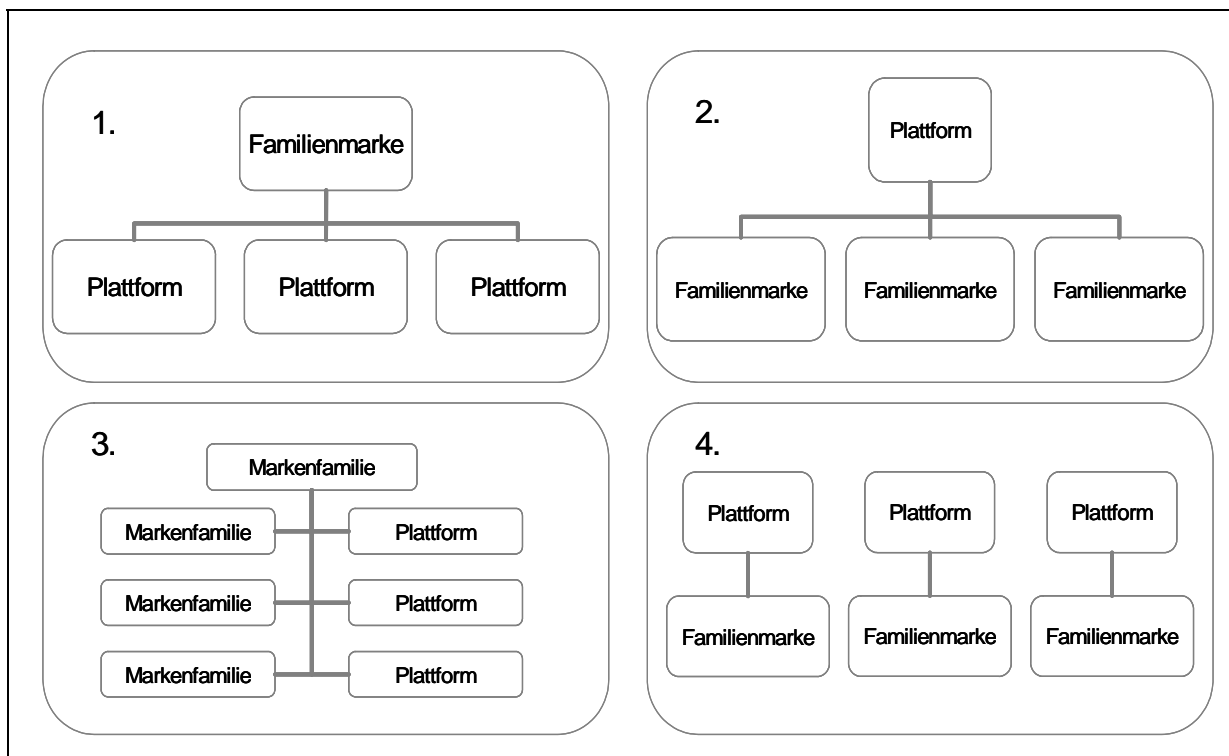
1.

Familienmarke

Plattform Plattform Plattform

2.

Plattform

Familienmarke Familienmarke Familienmarke

3.

Markenfamilie

Markenfamilie Plattform

Markenfamilie Plattform

Markenfamilie Plattform

4.

Plattform Plattform Plattform

Familienmarke Familienmarke Familienmarke